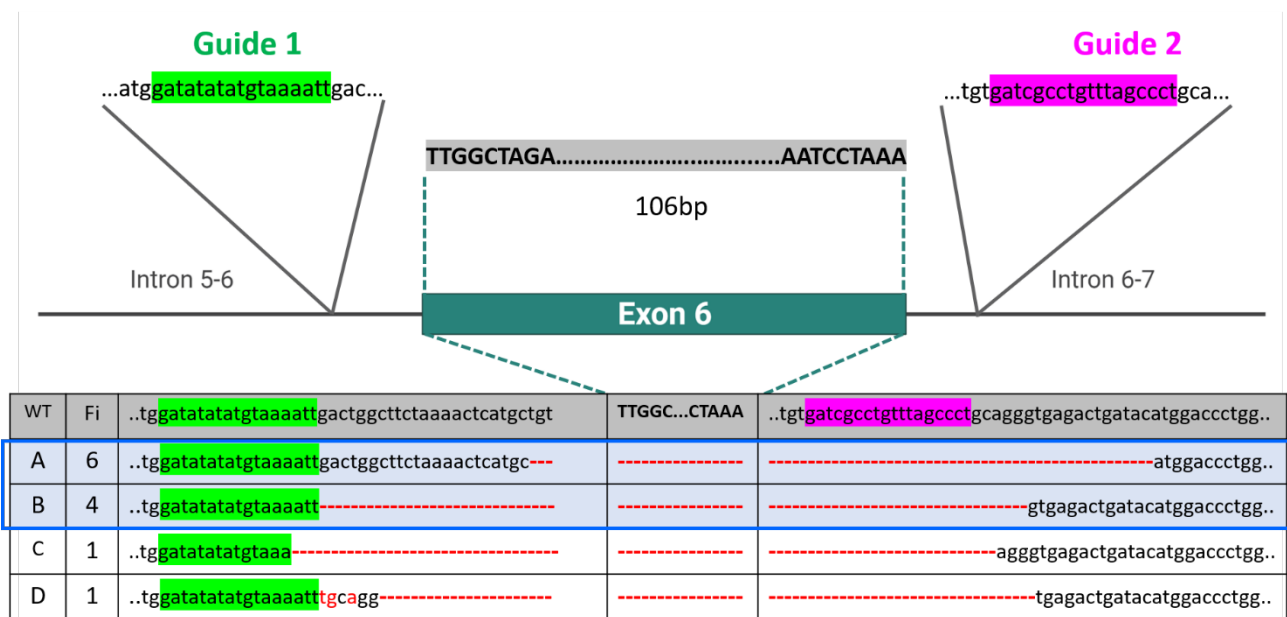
Guide 1

...atggatatatatgtaaaattgac...

Guide 2

...tgtgatcgcctgtttagccctgca...

TTGGCTAGA....................................AATCCTAAA

106bp

Intron 5-6

Exon 6

Intron 6-7

| WT | Fi | ..tggatatatatgtaaaattgactggcttctaaaactcatgctgt | TTGGC...CTAAA | ..tgtgatcgcctgtttagccctgcagggtgagactgatacatggaccctgg.. |
|---|---|---|---|---|
| A | 6 | ..tggatatatatgtaaaattgactggcttctaaaactcatgc--- | --------------- | ---------------------------------------------atggaccctgg.. |
| B | 4 | ..tggatatatatgtaaaatt----------------------------- | --------------- | -------------------------------gtgagactgatacatggaccctgg.. |
| C | 1 | ..tggatatatatgtaaa-------------------------------- | --------------- | -----------------------------agggtgagactgatacatggaccctgg.. |
| D | 1 | ..tggatatatatgtaaaatttgcagg----------------------- | --------------- | ----------------------------------tgagactgatacatggaccctgg.. |